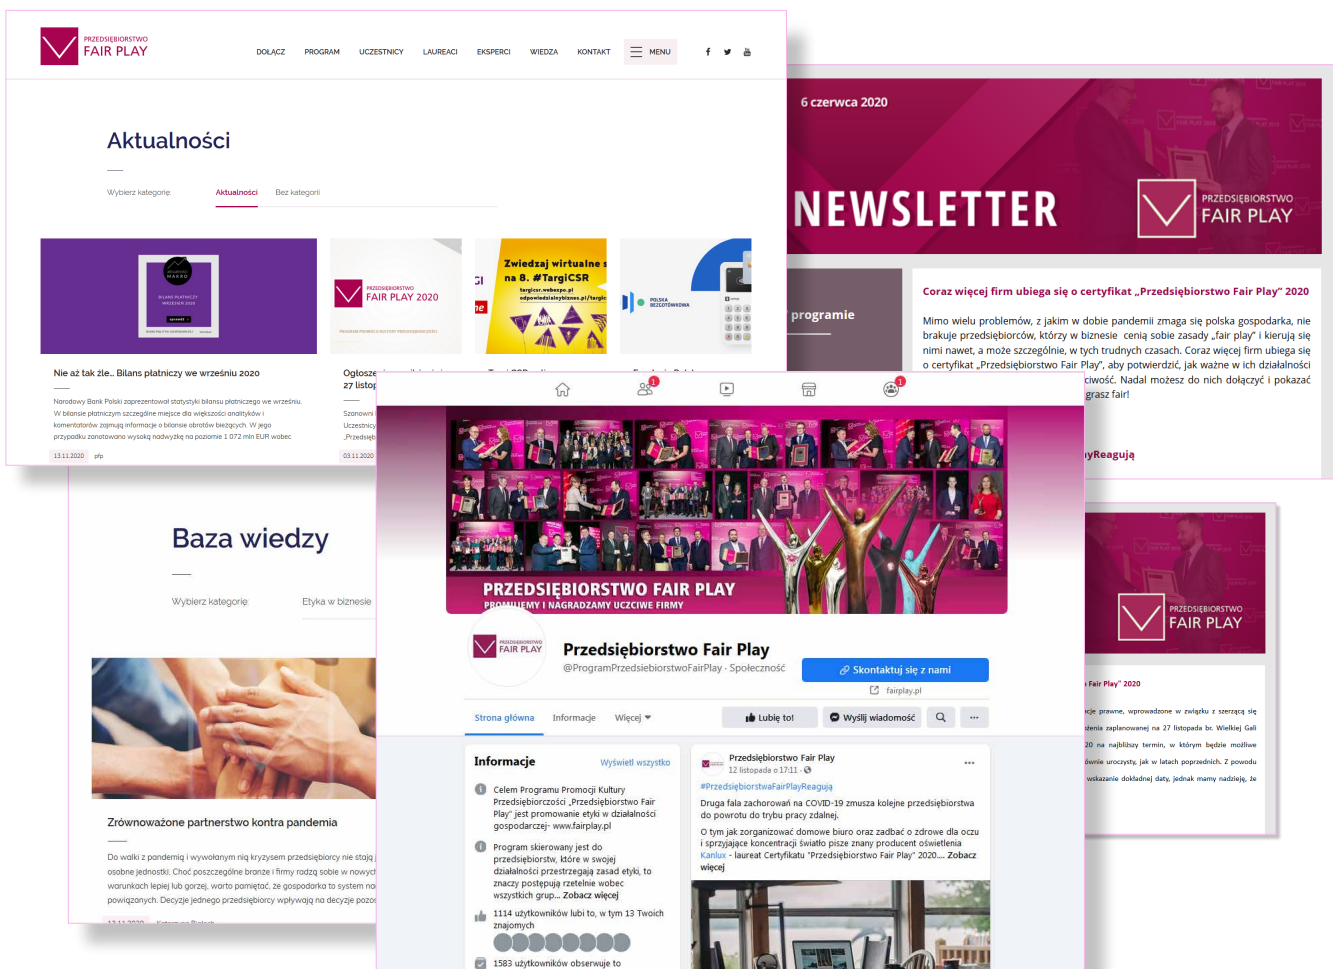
PRZEDSIĘBIORSTWO
FAIR PLAY

DOŁĄCZ PROGRAM UCZESTNICY LAUREACI EKSPERCI WIEDZA KONTAKT MENU

Aktualności

Wybierz kategorię Aktualności Bez kategorii

BILANS PŁATNICZY WRZESIEŃ 2020

PRZEDSIĘBIORSTWO FAIR PLAY 2020

Zwiedzaj wirtualne na 8. #TargiCSR
targicsr.webexpo.pl
odpowiedzialnybiznes.pl/targi

POLSKA BEZGOTÓWKOWA

Nie aż tak źle... Bilans płatniczy we wrześniu 2020

Narodowy Bank Polski zaprezentował statystyki bilansu płatniczego we wrześniu. W bilansie płatniczym szczególne miejsce dla większości analityków i komentatorów zajmują informacje o bilansie obrotów bieżących. W jego przypadku zanotowano wysoką nadwyżkę na poziomie 1 072 mln EUR wobec

13.11.2020 pfp

Ogłosze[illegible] 27 listop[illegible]

Szanowni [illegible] Uczestnicy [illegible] „Przedsięb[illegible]

03.11.2020

6 czerwca 2020

NEWSLETTER

PRZEDSIĘBIORSTWO FAIR PLAY

programie

Coraz więcej firm ubiega się o certyfikat „Przedsiębiorstwo Fair Play” 2020

Mimo wielu problemów, z jakim w dobie pandemii zmaga się polska gospodarka, nie brakuje przedsiębiorców, którzy w biznesie ceniąc sobie zasady „fair play” i kierują się nimi nawet, a może szczególnie, w tych trudnych czasach. Coraz więcej firm ubiega się o certyfikat „Przedsiębiorstwo Fair Play”, aby potwierdzić, jak ważne w ich działalności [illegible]ciwość. Nadal możesz do nich dołączyć i pokazać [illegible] grasz fair!

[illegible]yReagują

Baza wiedzy

Wybierz kategorię Etyka w biznesie

Zrównoważone partnerstwo kontra pandemia

Do walki z pandemią i wywołanym nią kryzysem przedsiębiorcy nie stoją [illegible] osobne jednostki. Choć poszczególne branże i firmy radzą sobie w nowych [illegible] warunkach lepiej lub gorzej, warto pamiętać, że gospodarka to system no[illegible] powiązanych. Decyzje jednego przedsiębiorcy wpływają na decyzje pozos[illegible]

PRZEDSIĘBIORSTWO FAIR PLAY
PROMUJEMY I NAGRADZAMY UCZCIWE FIRMY

Przedsiębiorstwo Fair Play
@ProgramPrzedsiebiorstwoFairPlay · Społeczność

Skontaktuj się z nami
fairplay.pl

Strona główna Informacje Więcej
Lubię to! Wyślij wiadomość

Informacje Wyświetl wszystko

Celem Programu Promocji Kultury Przedsiębiorczości „Przedsiębiorstwo Fair Play” jest promowanie etyki w działalności gospodarczej- www.fairplay.pl

Program skierowany jest do przedsiębiorstw, które w swojej działalności przestrzegają zasad etyki, to znaczy postępują rzetelnie wobec wszystkich grup... Zobacz więcej

1114 użytkowników lubi to, w tym 13 Twoich znajomych

1583 użytkowników obserwuje to

Przedsiębiorstwo Fair Play
12 listopada o 17:11

#PrzedsiebiorstwaFairPlayReaguja

Druga fala zachorowań na COVID-19 zmusza kolejne przedsiębiorstwa do powrotu do trybu pracy zdalnej.

O tym jak zorganizować domowe biuro oraz zadbać o zdrowe dla oczu i sprzyjające koncentracji światło pisze znany producent oświetlenia Kanlux - laureat Certyfikatu "Przedsiębiorstwo Fair Play" 2020.... Zobacz więcej

PRZEDSIĘBIORSTWO FAIR PLAY

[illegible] Fair Play" 2020

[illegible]cje prawne, wprowadzone w związku z szerzącą się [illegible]tenia zaplanowanej na 27 listopada br. Wielkiej Gali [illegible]20 na najbliższy termin, w którym będzie możliwe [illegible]ównie uroczysty, jak w latach poprzednich. Z powodu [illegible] wskazanie dokładnej daty, jednak mamy nadzieję, że